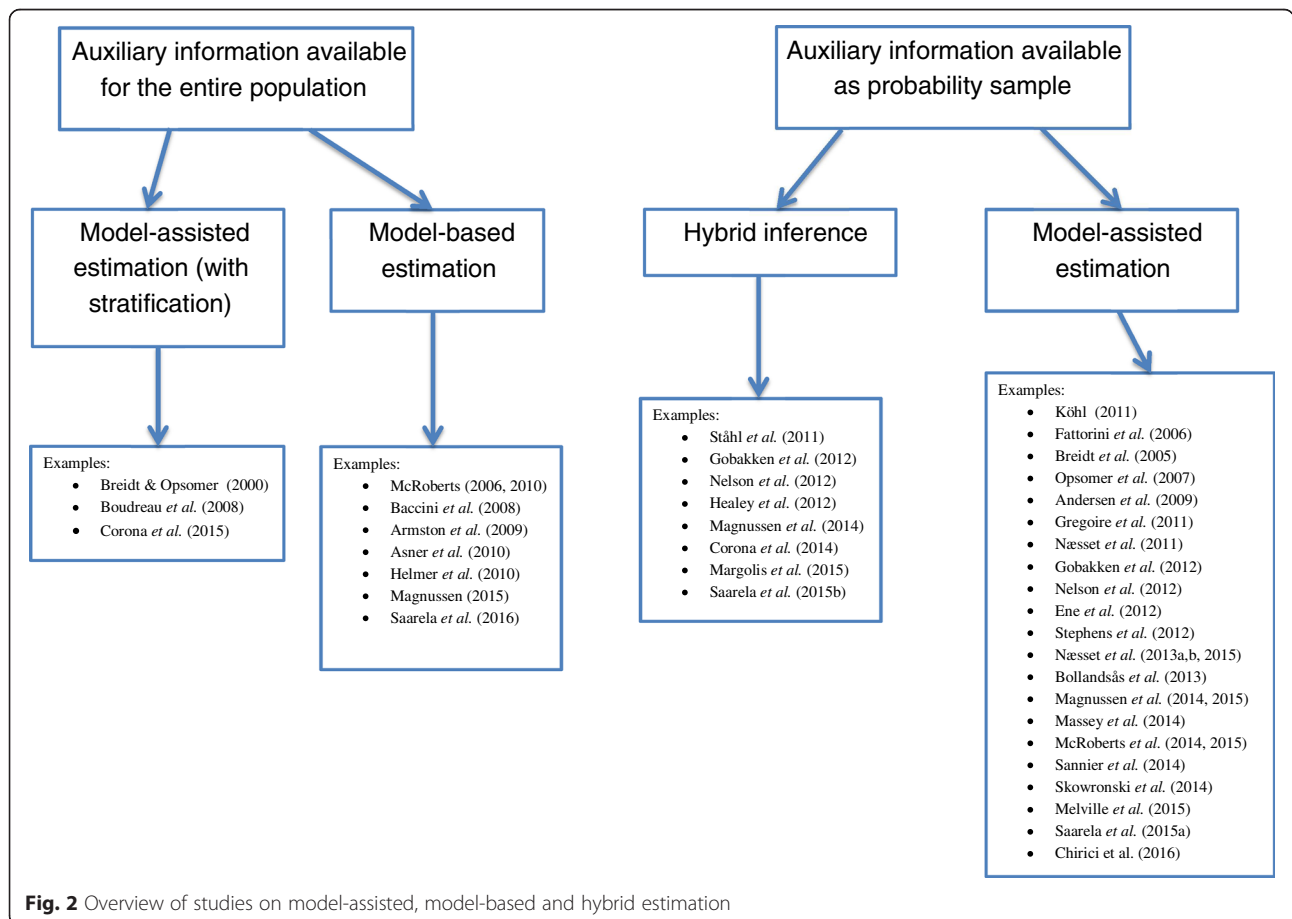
Auxiliary information available for the entire population

Auxiliary information available as probability sample

Model-assisted estimation (with stratification)

Model-based estimation

Hybrid inference

Model-assisted estimation

Examples:
- Breidt & Opsomer (2000)
- Boudreau *et al.* (2008)
- Corona *et al.* (2015)

Examples:
- McRoberts (2006, 2010)
- Baccini *et al.* (2008)
- Armston *et al.* (2009)
- Asner *et al.* (2010)
- Helmer *et al.* (2010)
- Magnussen (2015)
- Saarela *et al.* (2016)

Examples:
- Ståhl *et al.* (2011)
- Gobakken *et al.* (2012)
- Nelson *et al.* (2012)
- Healey *et al.* (2012)
- Magnussen *et al.* (2014)
- Corona *et al.* (2014)
- Margolis *et al.* (2015)
- Saarela *et al.* (2015b)

Examples:
- Köhl (2011)
- Fattorini *et al.* (2006)
- Breidt *et al.* (2005)
- Opsomer *et al.* (2007)
- Andersen *et al.* (2009)
- Gregoire *et al.* (2011)
- Næsset *et al.* (2011)
- Gobakken *et al.* (2012)
- Nelson *et al.* (2012)
- Ene *et al.* (2012)
- Stephens *et al.* (2012)
- Næsset *et al.* (2013a,b, 2015)
- Bollandsås *et al.* (2013)
- Magnussen *et al.* (2014, 2015)
- Massey *et al.* (2014)
- McRoberts *et al.* (2014, 2015)
- Sannier *et al.* (2014)
- Skowronski *et al.* (2014)
- Melville *et al.* (2015)
- Saarela *et al.* (2015a)
- Chirici et al. (2016)

**Fig. 2** Overview of studies on model-assisted, model-based and hybrid estimation